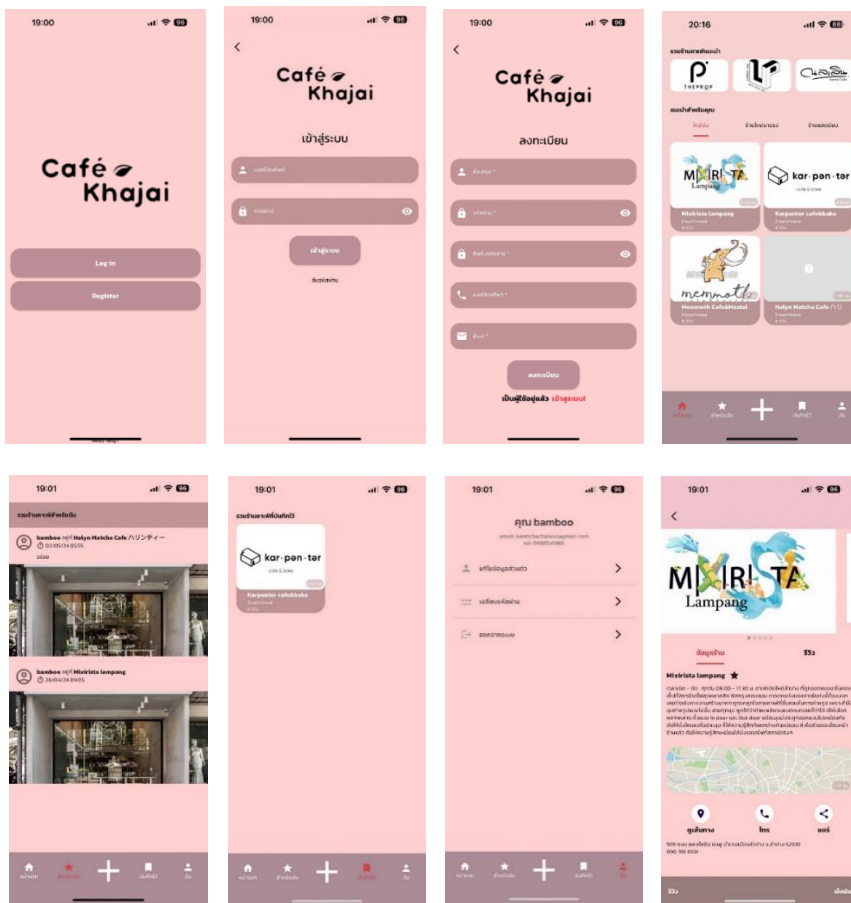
19:00

Café Khajai

Log In

Register

19:00

Café Khajai

เข้าสู่ระบบ

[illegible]

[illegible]

เข้าสู่ระบบ

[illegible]

19:00

Café Khajai

ลงทะเบียน

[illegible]

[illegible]

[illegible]

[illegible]

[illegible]

ลงทะเบียน

เป็นผู้ใช้อยู่แล้ว เข้าสู่ระบบ!

20:16

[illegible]

THEPROP

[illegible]

Mixirista Lampang

Karpenter cafe&bake

kar·pen·ter

Mammoth Cafe&Hostel

Halyn Matcha Cafe

19:01

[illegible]

bamboo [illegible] Halyn Matcha Cafe ハリンティー

02/05/24 05:55

bamboo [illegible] Mixirista lampang

28/04/24 09:05

19:01

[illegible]

kar·pen·ter

Karpenter cafe&bake

19:01

คุณ bamboo

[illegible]

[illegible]

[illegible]

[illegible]

19:01

MIXIRISTA Lampang

ข้อมูลร้าน

รีวิว

Mixirista lampang

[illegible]

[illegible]

โทร

แชร์

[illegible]